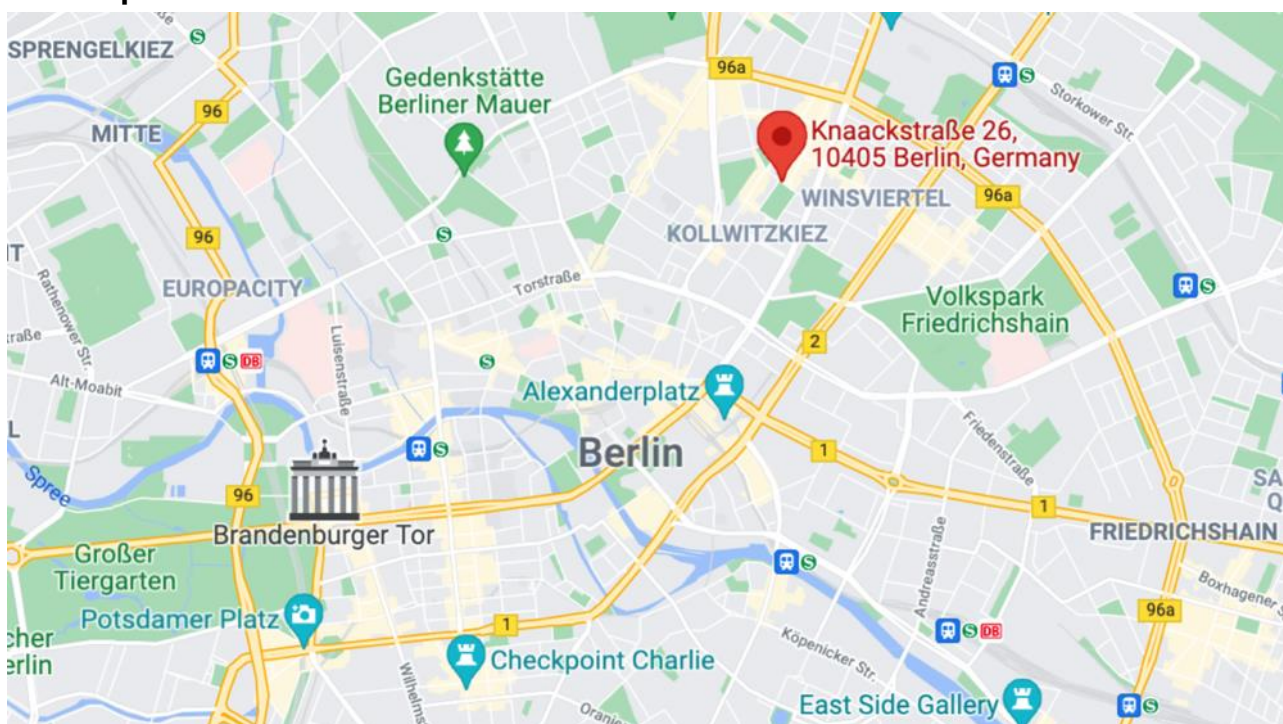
SPRENGELKIEZ
96a
Storkower Str.
96
Gedenkstätte Berliner Mauer
MITTE
Knaackstraße 26, 10405 Berlin, Germany
WINSVIERTEL
96a
96
KOLLWITZKIEZ
EUROPACITY
Torstraße
Volkspark Friedrichshain
Rathenower Str.
traße
Luisenstraße
2
DB
Alt-Moabit
Alexanderplatz
Friedenstraße
Berlin
Spree
1
96
1
Brandenburger Tor
Andreasstraße
FRIEDRICHSHAIN
Großer Tiergarten
Boxhagener
Potsdamer Platz
96a
DB
1
cher
erlin
Köpenicker Str.
Checkpoint Charlie
Wilhelmstr.
Oranie
East Side Gallery